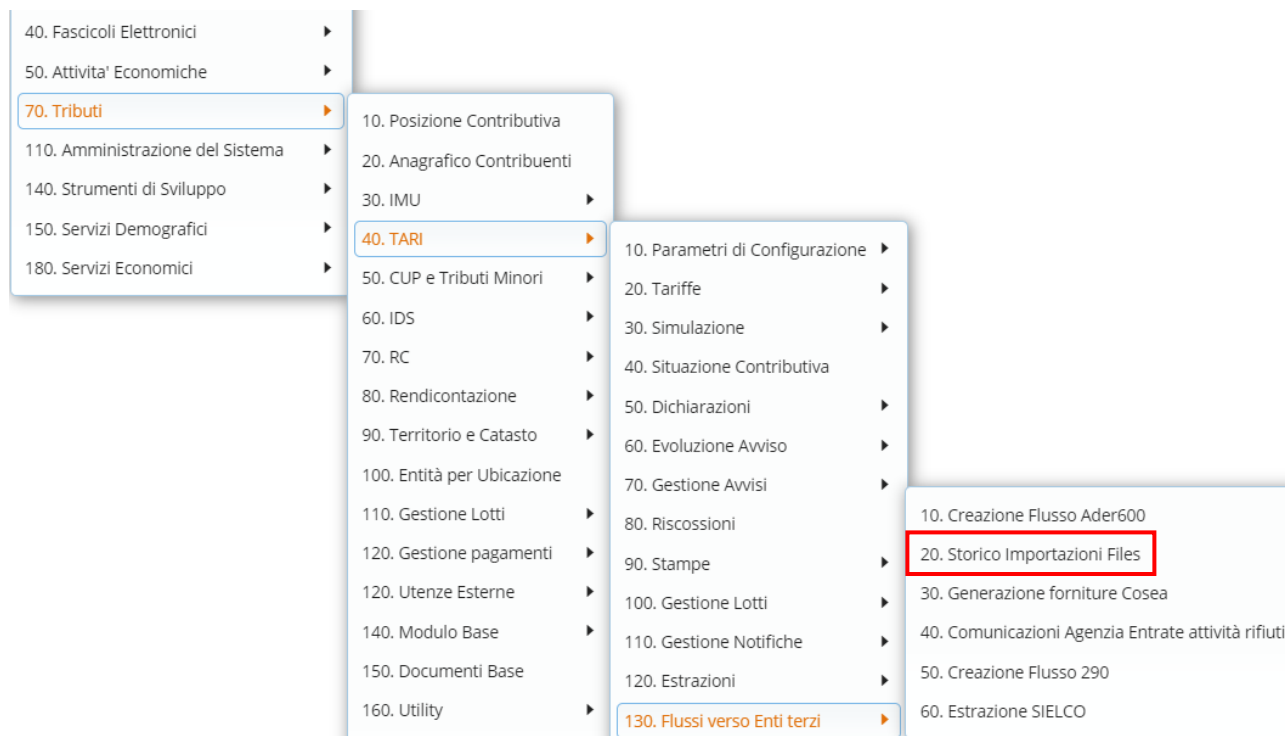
40. Fascicoli Elettronici
50. Attivita' Economiche
70. Tributi
110. Amministrazione del Sistema
140. Strumenti di Sviluppo
150. Servizi Demografici
180. Servizi Economici

10. Posizione Contributiva
20. Anagrafico Contribuenti
30. IMU
40. TARI
50. CUP e Tributi Minori
60. IDS
70. RC
80. Rendicontazione
90. Territorio e Catasto
100. Entità per Ubicazione
110. Gestione Lotti
120. Gestione pagamenti
120. Utenze Esterne
140. Modulo Base
150. Documenti Base
160. Utility

10. Parametri di Configurazione
20. Tariffe
30. Simulazione
40. Situazione Contributiva
50. Dichiarazioni
60. Evoluzione Avviso
70. Gestione Avvisi
80. Riscossioni
90. Stampe
100. Gestione Lotti
110. Gestione Notifiche
120. Estrazioni
130. Flussi verso Enti terzi

10. Creazione Flusso Ader600
20. Storico Importazioni Files
30. Generazione forniture Cosea
40. Comunicazioni Agenzia Entrate attività rifiuti
50. Creazione Flusso 290
60. Estrazione SIELCO